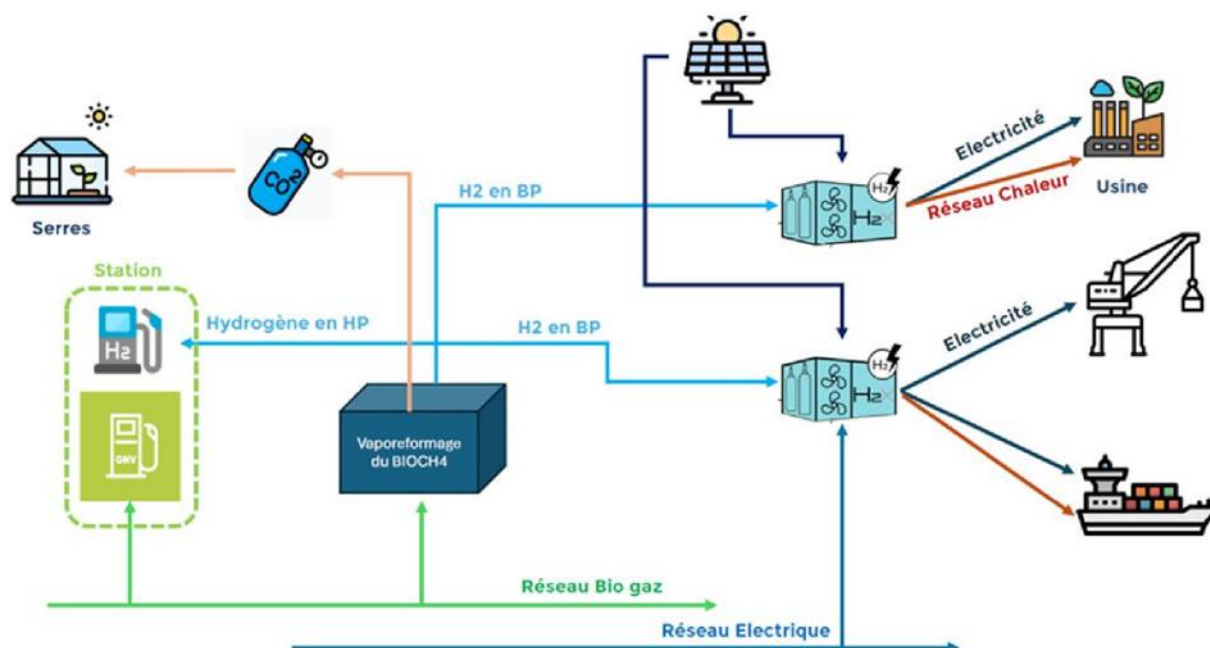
Serres

$CO_2$

H2 en BP

Electricité

Réseau Chaleur

Usine

Station

$H_2$

Hydrogène en HP

H2 en BP

Electricité

$H_2$

$H_2$

$H_2$

$H_2$

GNV

Vaporeformage du BIOCH4

Réseau Bio gaz

Réseau Electrique